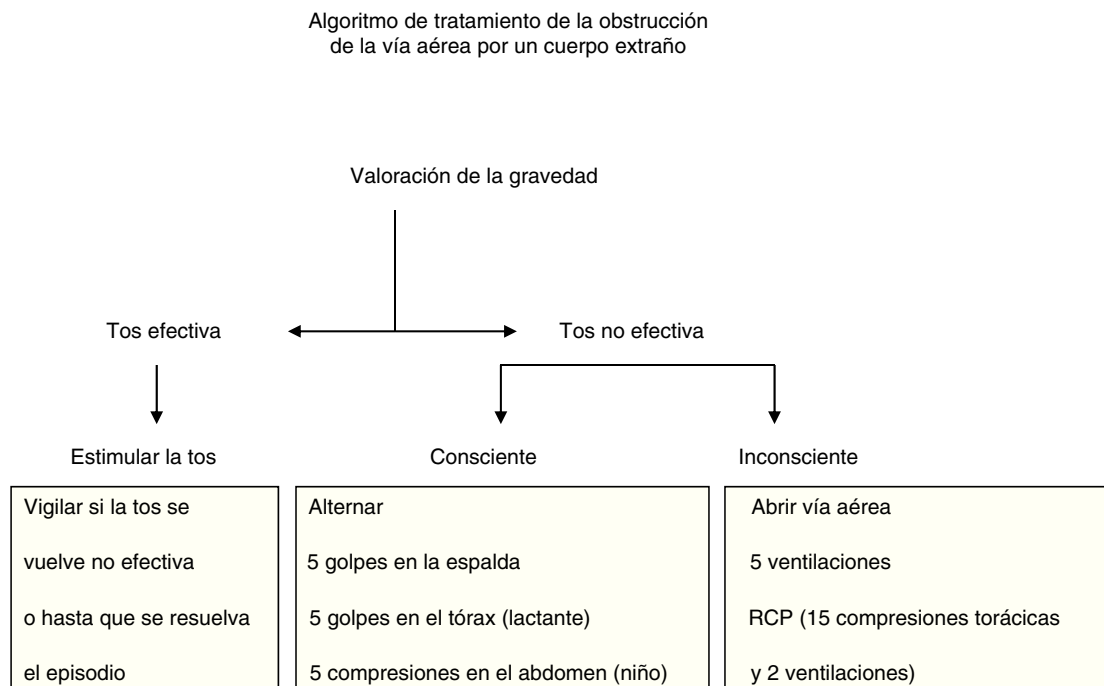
Algoritmo de tratamiento de la obstrucción de la vía aérea por un cuerpo extraño

Valoración de la gravedad

Tos efectiva

Tos no efectiva

Estimular la tos

Consciente

Inconsciente

Vigilar si la tos se vuelve no efectiva o hasta que se resuelva el episodio

Alternar
5 golpes en la espalda
5 golpes en el tórax (lactante)
5 compresiones en el abdomen (niño)

Abrir vía aérea
5 ventilaciones
RCP (15 compresiones torácicas y 2 ventilaciones)